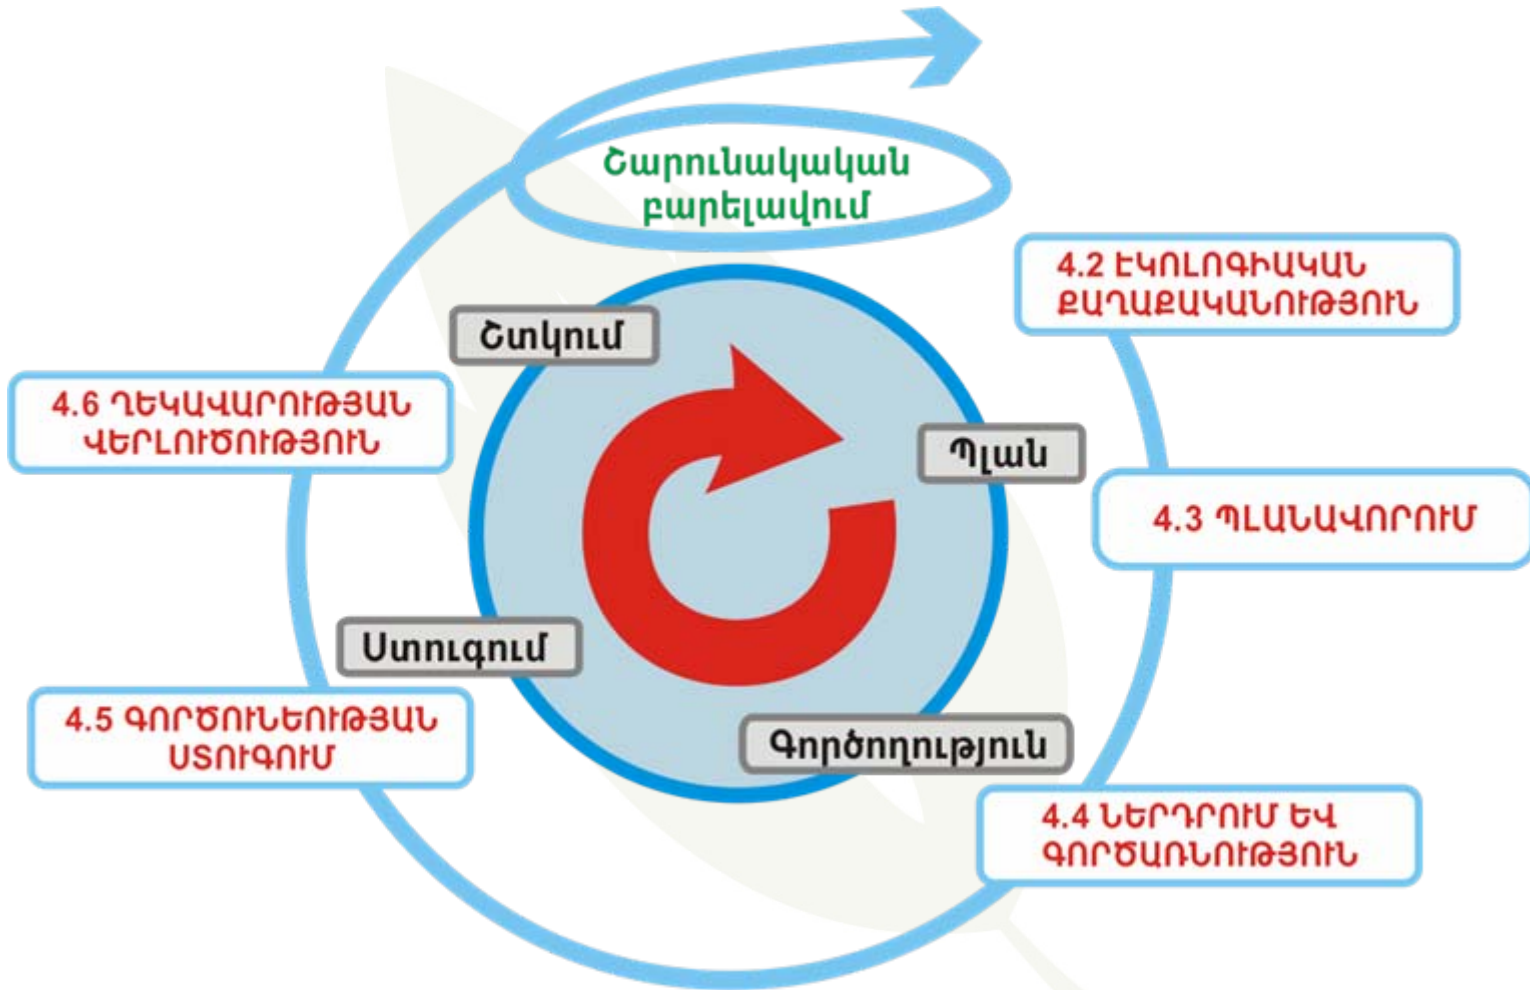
Շարունակական բարելավում

4.2 ԷԿՈԼՈԳԻԱԿԱՆ ՔԱՂԱՔԱԿԱՆՈՒԹՅՈՒՆ

Ճտկում

4.6 ՂԵԿԱՎԱՐՈՒԹՅԱՆ ՎԵՐԼՈՒԾՈՒԹՅՈՒՆ

Պլան

4.3 ՊԼԱՆԱՎՈՐՈՒՄ

Ստուգում

4.5 ԳՈՐԾՈՒՆԵՈՒԹՅԱՆ ՍՏՈՒԳՈՒՄ

Գործողություն

4.4 ՆԵՐԴՐՈՒՄ ԵՎ ԳՈՐԾԱՌՆՈՒԹՅՈՒՆ